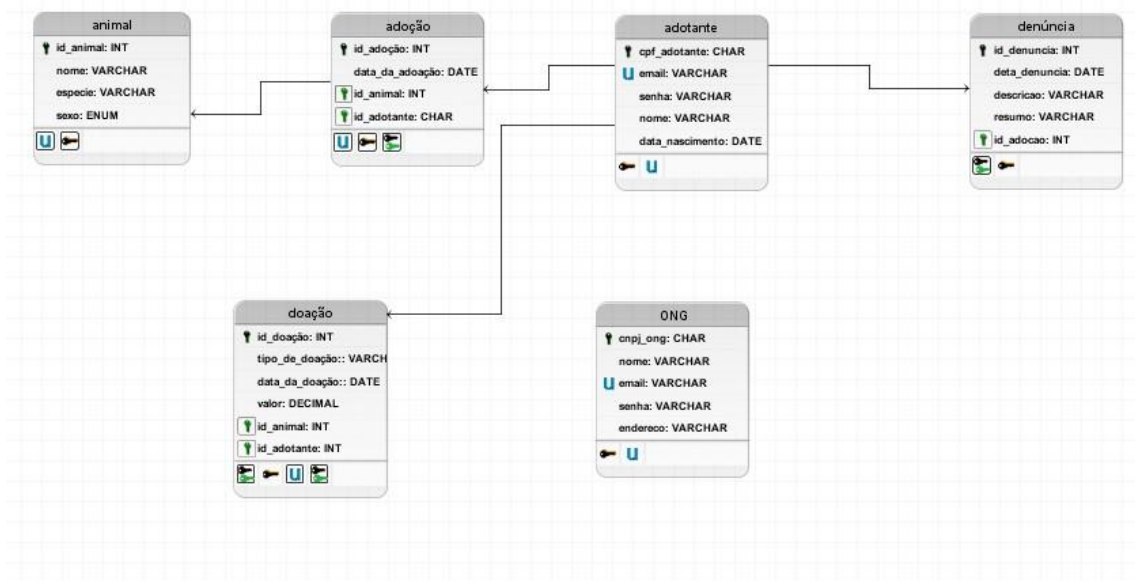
animal
id_animal: INT
nome: VARCHAR
especie: VARCHAR
sexo: ENUM

adoção
id_adoção: INT
data_da_adoação: DATE
id_animal: INT
id_adotante: CHAR

adotante
cpf_adotante: CHAR
email: VARCHAR
senha: VARCHAR
nome: VARCHAR
data_nascimento: DATE

denúncia
id_denuncia: INT
deta_denuncia: DATE
descricao: VARCHAR
resumo: VARCHAR
id_adocao: INT

doação
id_doação: INT
tipo_de_doação:: VARCH
data_da_doação:: DATE
valor: DECIMAL
id_animal: INT
id_adotante: INT

ONG
cnpj_ong: CHAR
nome: VARCHAR
email: VARCHAR
senha: VARCHAR
endereco: VARCHAR